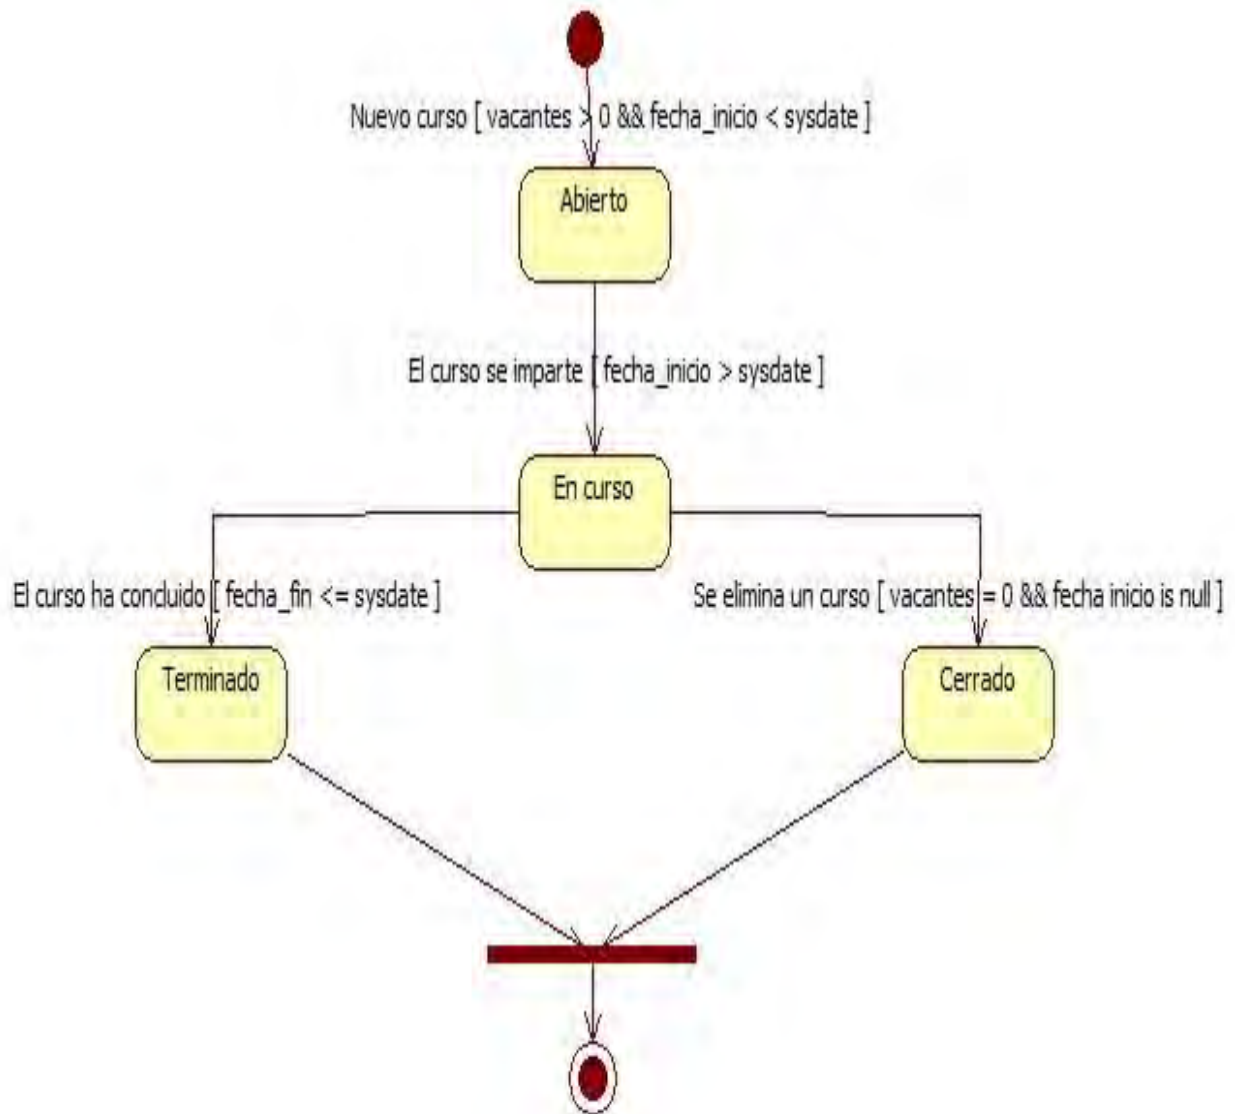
Nuevo curso [ vacantes > 0 && fecha_inicio < sysdate ]

Abierto

El curso se imparte [ fecha_inicio > sysdate ]

En curso

El curso ha concluido [ fecha_fin <= sysdate ]

Se elimina un curso [ vacantes = 0 && fecha inicio is null ]

Terminado

Cerrado